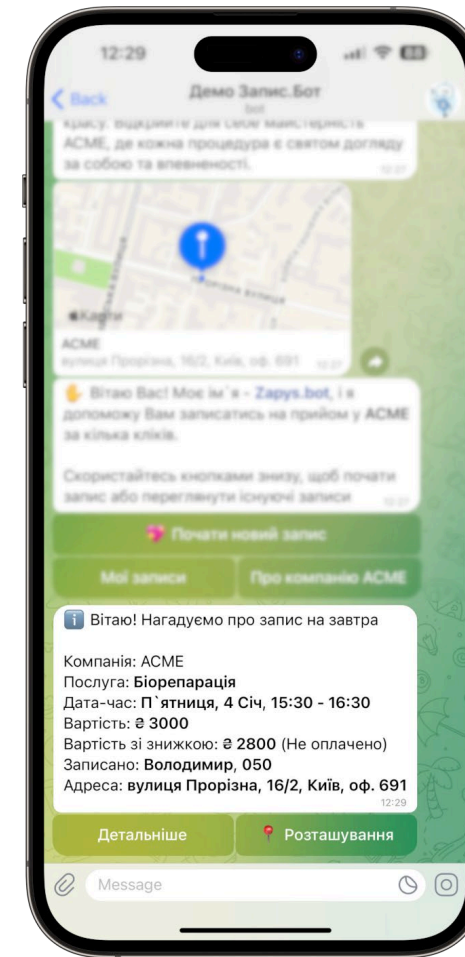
12:29

Back

Демо Запис.Бот
bot

красу. Відкрийте для себе майстерність ACME, де кожна процедура є святом догляду за собою та впевненості.
12:27

Карти
ACME
вулиця Прорізна, 16/2, Київ, оф. 691
12:27

Вітаю Вас! Моє ім`я - Zapys.bot, і я допоможу Вам записатись на прийом у ACME за кілька кліків.

Скористайтесь кнопками знизу, щоб почати запис або переглянути існуючі записи
12:27

Почати новий запис

Мої записи

Про компанію ACME

Вітаю! Нагадуємо про запис на завтра

Компанія: ACME
Послуга: **Біорепарація**
Дата-час: **П`ятниця, 4 Січ, 15:30 - 16:30**
Вартість: **₴ 3000**
Вартість зі знижкою: **₴ 2800** (Не оплачено)
Записано: **Володимир, 050**
Адреса: **вулиця Прорізна, 16/2, Київ, оф. 691**
12:29

Детальніше

Розташування

Message